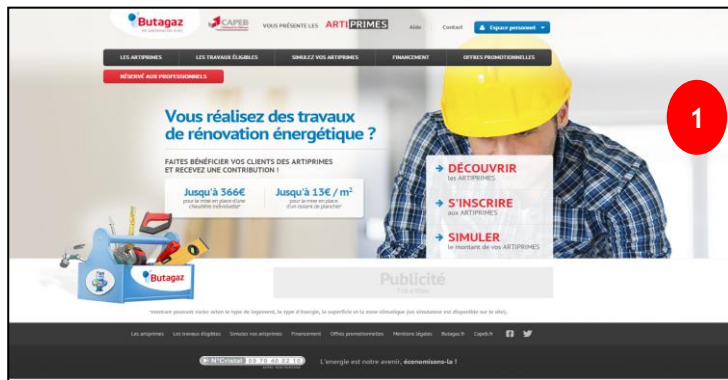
Butagaz

CAPEB

VOUS PRÉSENTE LES ARTIPRIMES

Aide | Contact | Espace personnel

LES ARTIPRIMES | LES TRAVAUX ÉLIGIBLES | SIMULEZ VOS ARTIPRIMES | FINANCEMENT | OFFRES PROMOTIONNELLES

RÉSERVÉ AUX PROFESSIONNELS

1

Vous réalisez des travaux de rénovation énergétique ?

FAITES BÉNÉFICIER VOS CLIENTS DES ARTIPRIMES ET RECEVEZ UNE CONTRIBUTION !

Jusqu'à 366€
pour la mise en place d'une chaudière individuelle*

Jusqu'à 13€ / m²
pour la mise en place d'un isolant de plancher*

DÉCOUVRIR
les ARTIPRIMES

S'INSCRIRE
aux ARTIPRIMES

SIMULER
le montant de vos ARTIPRIMES

Butagaz

Publicité

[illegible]

Les artiprimes | Les travaux éligibles | Simulez vos artiprimes | Financement | Offres promotionnelles | Mentions légales | Butagaz.fr | Capeb.fr

N°Cristal 09 70 40 23 10

L'énergie est notre avenir, économisons-la !